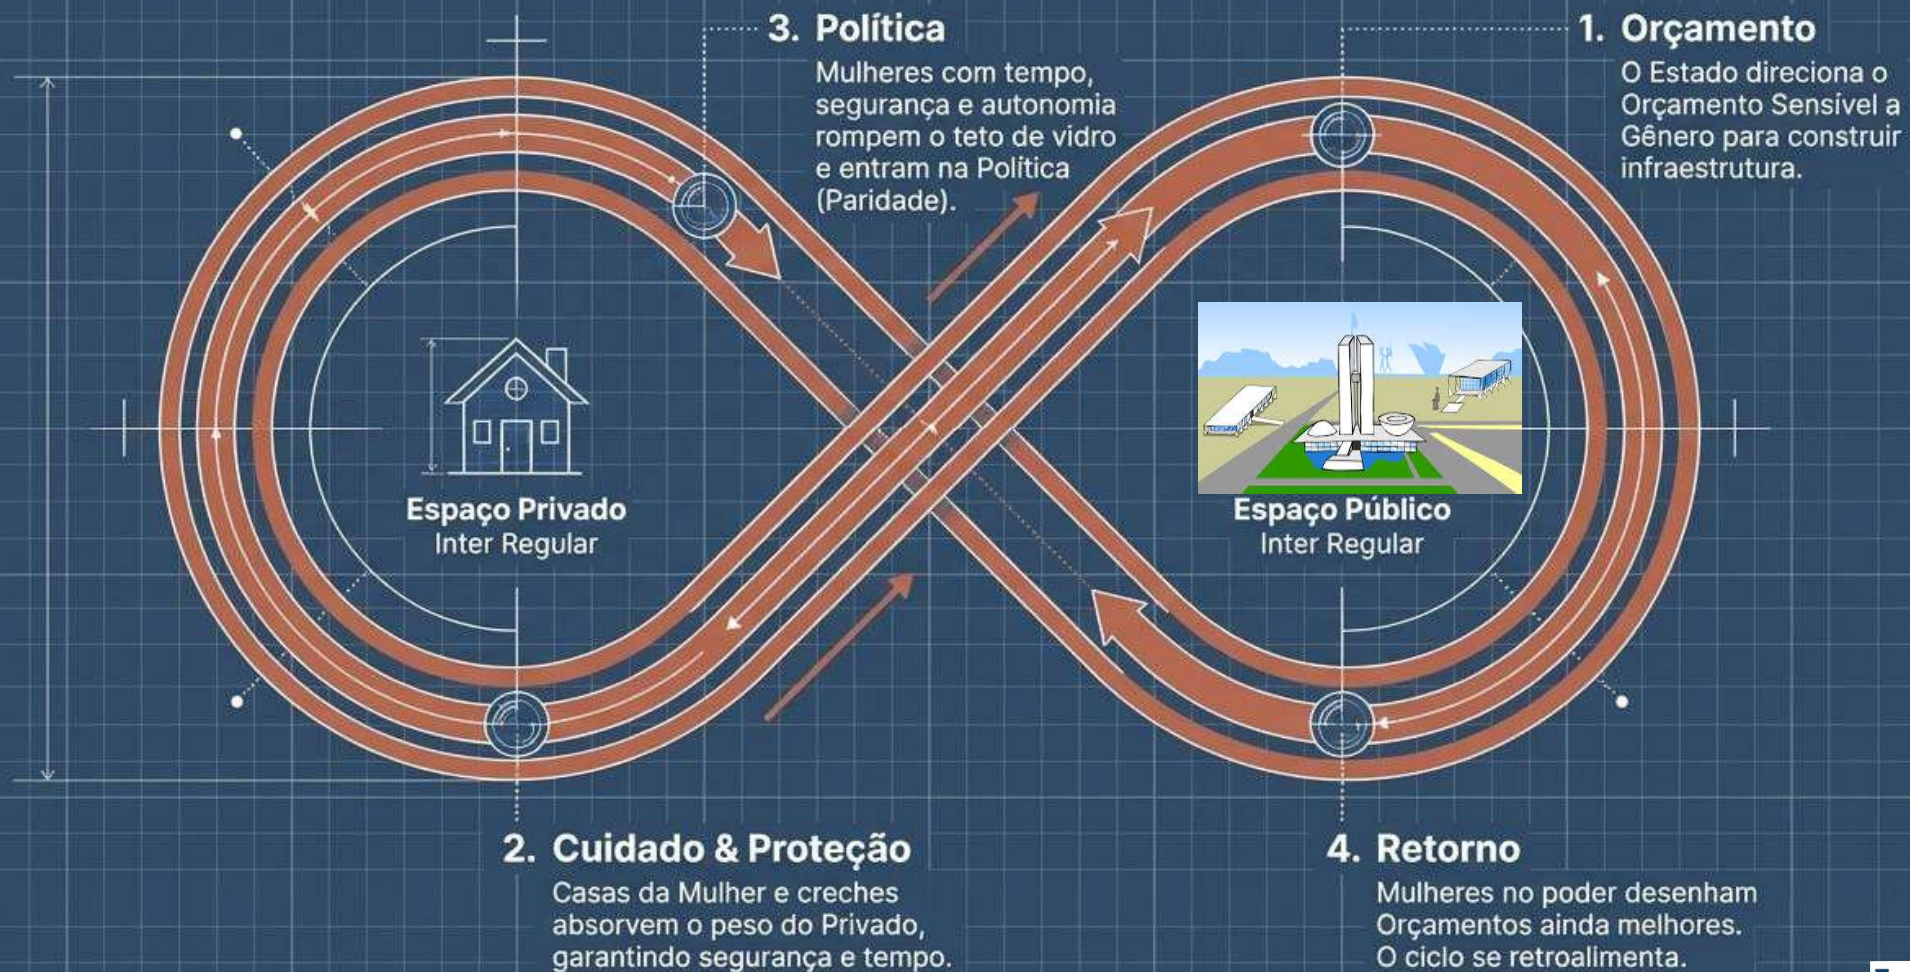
3. Política
Mulheres com tempo, segurança e autonomia rompem o teto de vidro e entram na Política (Paridade).

1. Orçamento
O Estado direciona o Orçamento Sensível a Gênero para construir infraestrutura.

Espaço Privado
Inter Regular

Espaço Público
Inter Regular

2. Cuidado & Proteção
Casas da Mulher e creches absorvem o peso do Privado, garantindo segurança e tempo.

4. Retorno
Mulheres no poder desenham Orçamentos ainda melhores. O ciclo se retroalimenta.